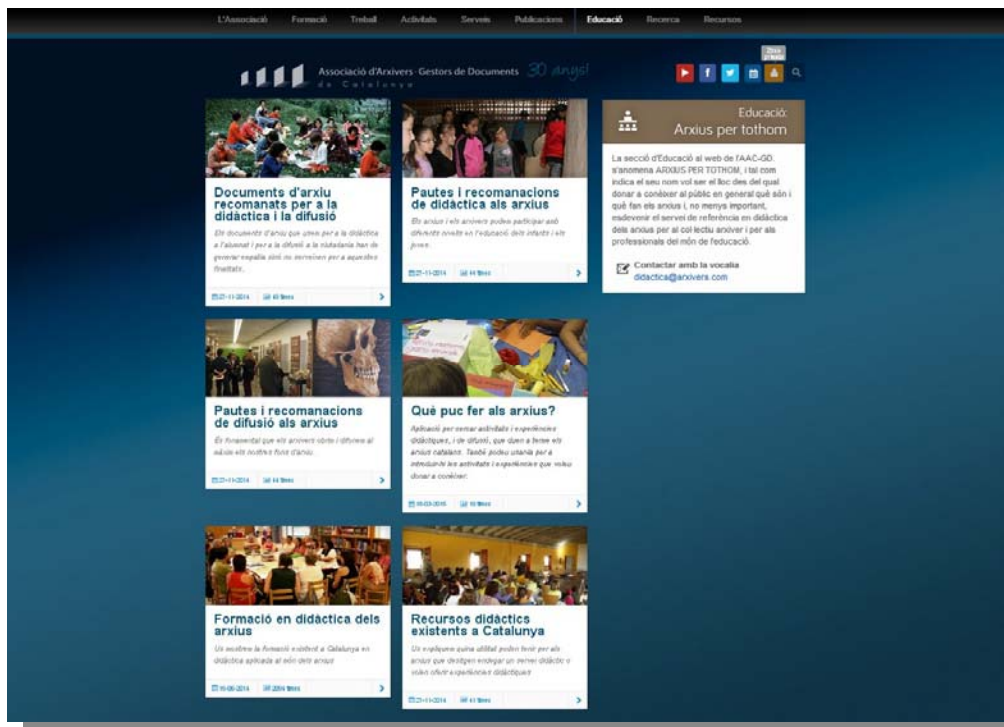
L'Associació Formació Treball Activitats Serveis Publicacions Educació Recerca Recursos

Associació d'Arxivers - Gestors de Documents de Catalunya 30 anys!

Documents d'arxiu recomanats per a la didàctica i la difusió

Els documents d'arxiu que usem per a la didàctica a l'alumnat i per a la difusió a la ciutadania han de generar empatia amb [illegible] per a aquesta finalitat.

21-11-2014 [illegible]

Pautes i recomanacions de didàctica als arxius

Els arxius i els arxivers poden participar amb diferents nivells en l'educació dels infants i els joves.

21-11-2014 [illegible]

Educació: Arxius per tothom

La secció d'Educació al web de l'AAC-GD, s'anomena ARXIUS PER TOTHOM, i tal com indica el seu nom vol ser el lloc des del qual donar a conèixer al públic en general què són i què fan els arxius i, no menys important, esdevenir el servei de referència en didàctica dels arxius per al col·lectiu arxiver i per als professionals del món de l'educació.

Contactar amb la vocalia
didactica@arxivers.com

Pautes i recomanacions de difusió als arxius

És fonamental que els arxivers obrin i difonguin al màxim els nostres fons d'arxiu.

21-11-2014 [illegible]

Què puc fer als arxius?

Aplicació per cercar activitats i experiències didàctiques, i de difusió, que duen a terme els arxius catalans. També podeu utilitzar per a introduir les activitats i experiències que voleu donar a conèixer.

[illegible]

Formació en didàctica dels arxius

Us mostrem la formació existent a Catalunya en didàctica aplicada al món dels arxius

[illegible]

Recursos didàctics existents a Catalunya

Us expliquem quina utilitat poden tenir per als arxius que desitgen endegar un servei didàctic o volen oferir experiències didàctiques

21-11-2014 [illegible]